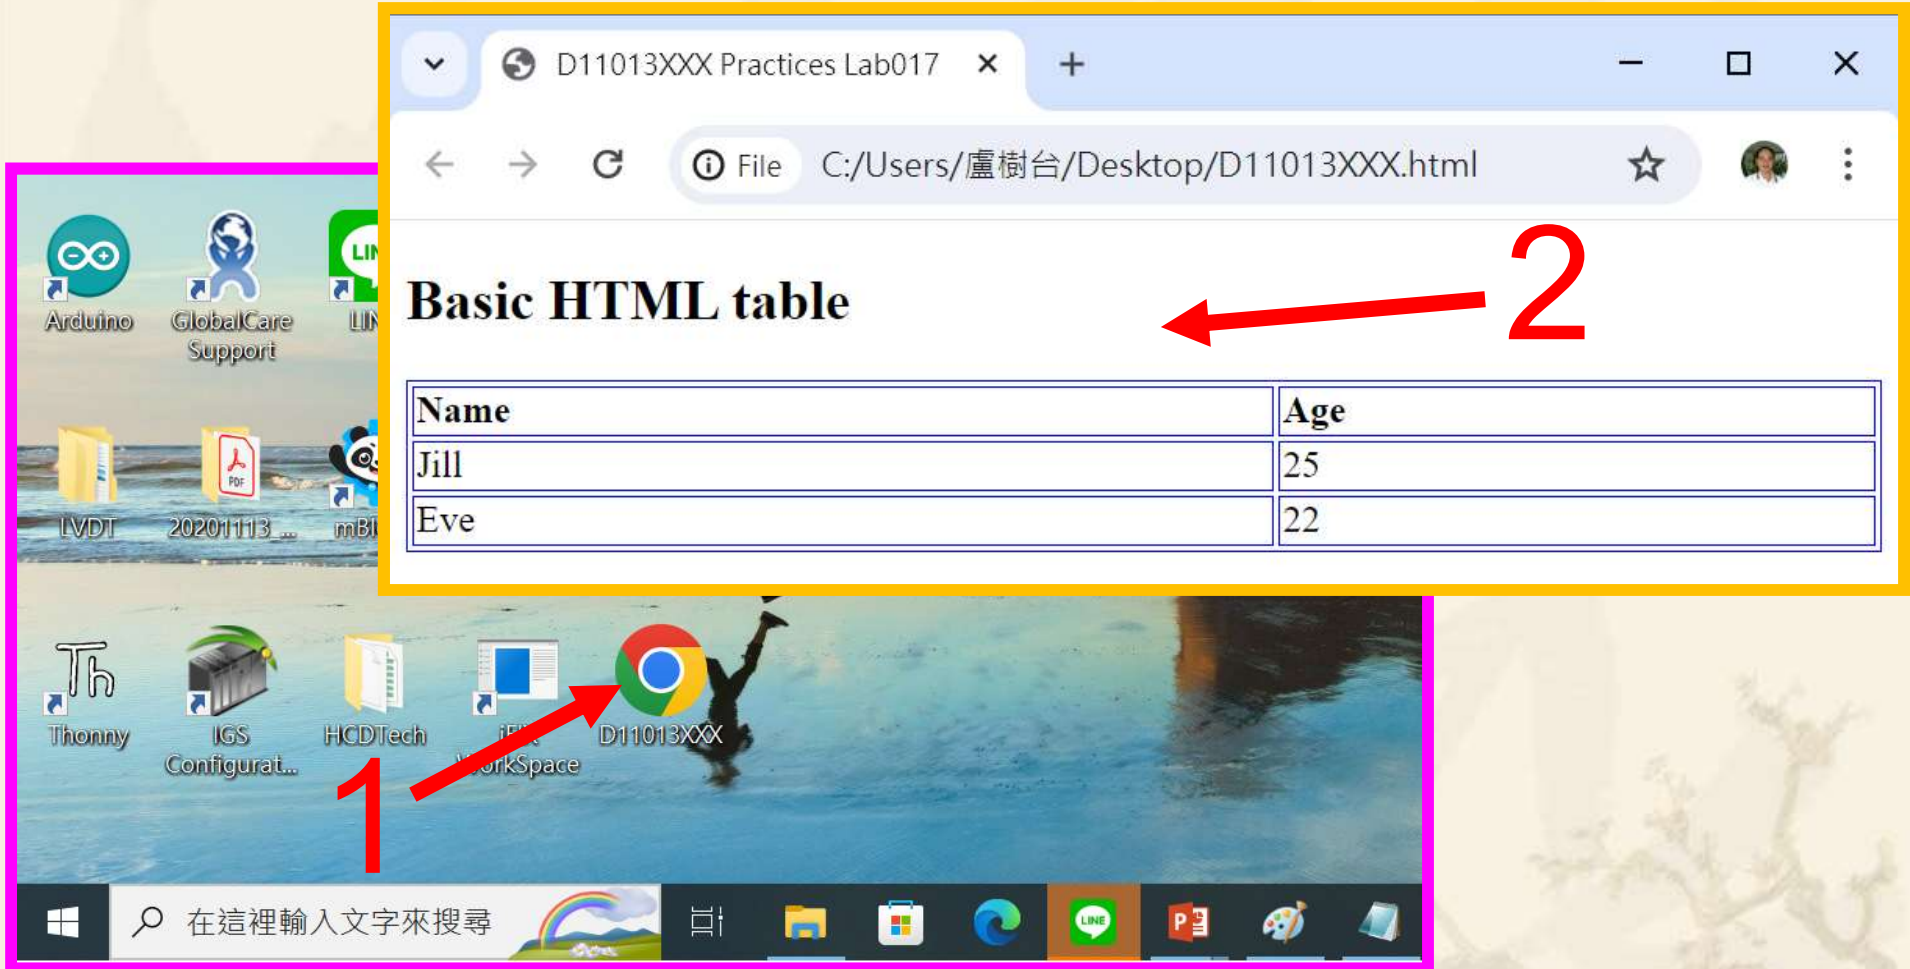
D11013XXX Practices Lab017 ×

+

File C:/Users/盧樹台/Desktop/D11013XXX.html

2

Basic HTML table

| Name | Age |
|---|---|
| Jill | 25 |
| Eve | 22 |

Arduino

GlobalCare Support

LIN

LVDT

20201113_...

mBl

Thonny

IGS Configurat...

HCDTech

iF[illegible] WorkSpace

D11013XXX

1

在這裡輸入文字來搜尋